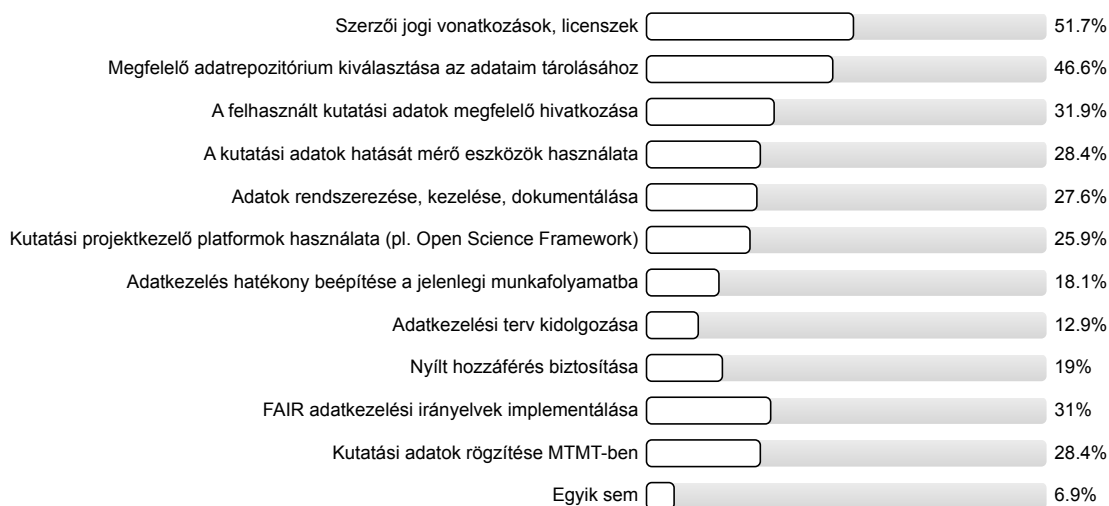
| | |
|---|---|
| Szerzői jogi vonatkozások, licenszek | 51.7% |
| Megfelelő adatrepozitórium kiválasztása az adataim tárolásához | 46.6% |
| A felhasznált kutatási adatok megfelelő hivatkozása | 31.9% |
| A kutatási adatok hatását mérő eszközök használata | 28.4% |
| Adatok rendszerezése, kezelése, dokumentálása | 27.6% |
| Kutatási projektkezelő platformok használata (pl. Open Science Framework) | 25.9% |
| Adatkezelés hatékony beépítése a jelenlegi munkafolyamatba | 18.1% |
| Adatkezelési terv kidolgozása | 12.9% |
| Nyílt hozzáférés biztosítása | 19% |
| FAIR adatkezelési irányelvek implementálása | 31% |
| Kutatási adatok rögzítése MTMT-ben | 28.4% |
| Egyik sem | 6.9% |